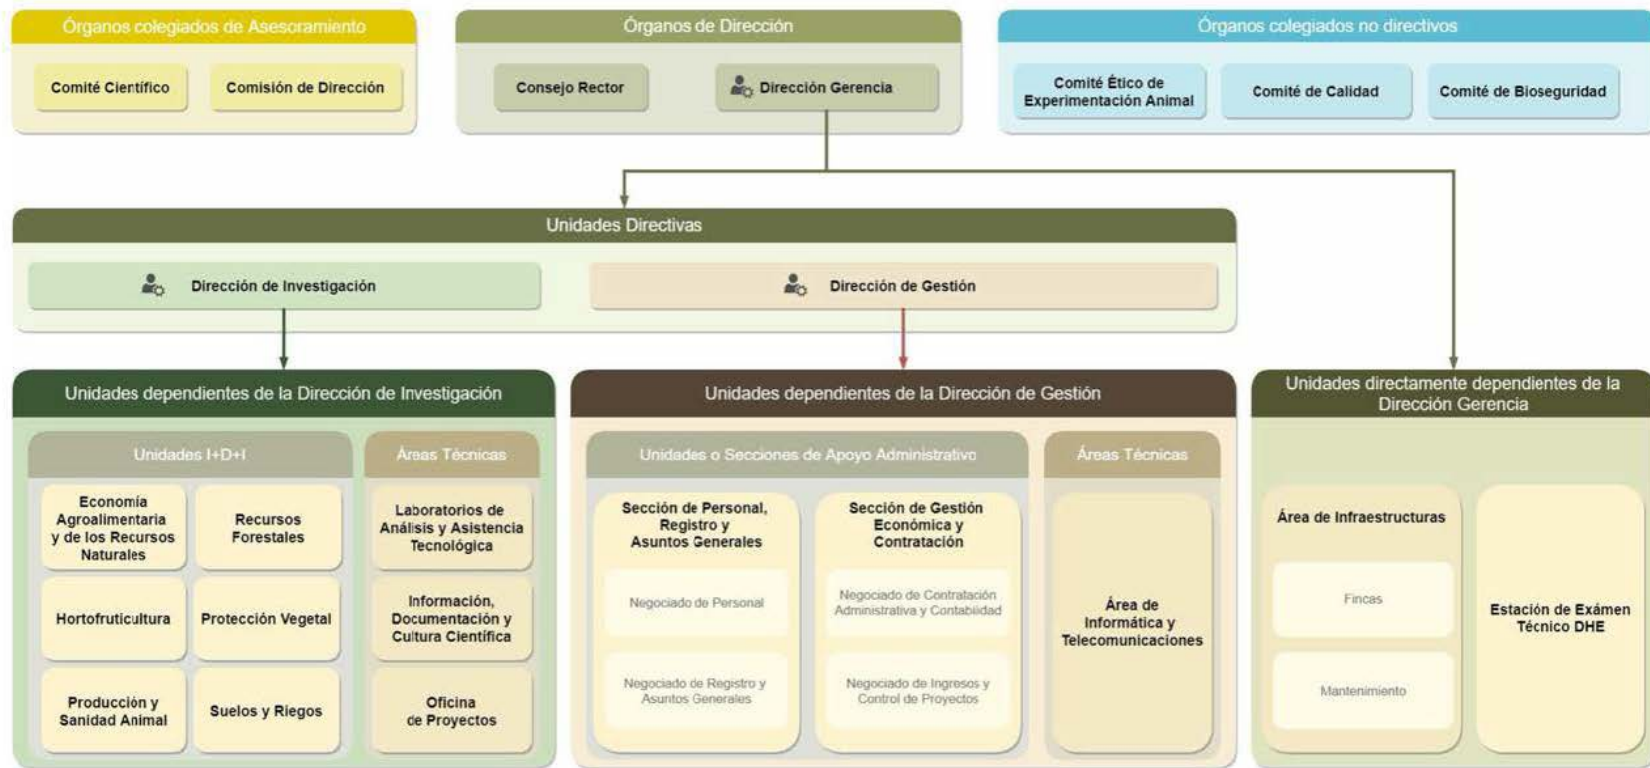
Órganos colegiados de Asesoramiento

Comité Científico

Comisión de Dirección

Órganos de Dirección

Consejo Rector

Dirección Gerencia

Órganos colegiados no directivos

Comité Ético de Experimentación Animal

Comité de Calidad

Comité de Bioseguridad

Unidades Directivas

Dirección de Investigación

Dirección de Gestión

Unidades dependientes de la Dirección de Investigación

Unidades I+D+I

Economía Agroalimentaria y de los Recursos Naturales

Recursos Forestales

Hortofruticultura

Protección Vegetal

Producción y Sanidad Animal

Suelos y Riegos

Áreas Técnicas

Laboratorios de Análisis y Asistencia Tecnológica

Información, Documentación y Cultura Científica

Oficina de Proyectos

Unidades dependientes de la Dirección de Gestión

Unidades o Secciones de Apoyo Administrativo

Sección de Personal, Registro y Asuntos Generales

Negociado de Personal

Negociado de Registro y Asuntos Generales

Sección de Gestión Económica y Contratación

Negociado de Contratación Administrativa y Contabilidad

Negociado de Ingresos y Control de Proyectos

Áreas Técnicas

Área de Informática y Telecomunicaciones

Unidades directamente dependientes de la Dirección Gerencia

Área de Infraestructuras

Fincas

Mantenimiento

Estación de Exámen Técnico DHE